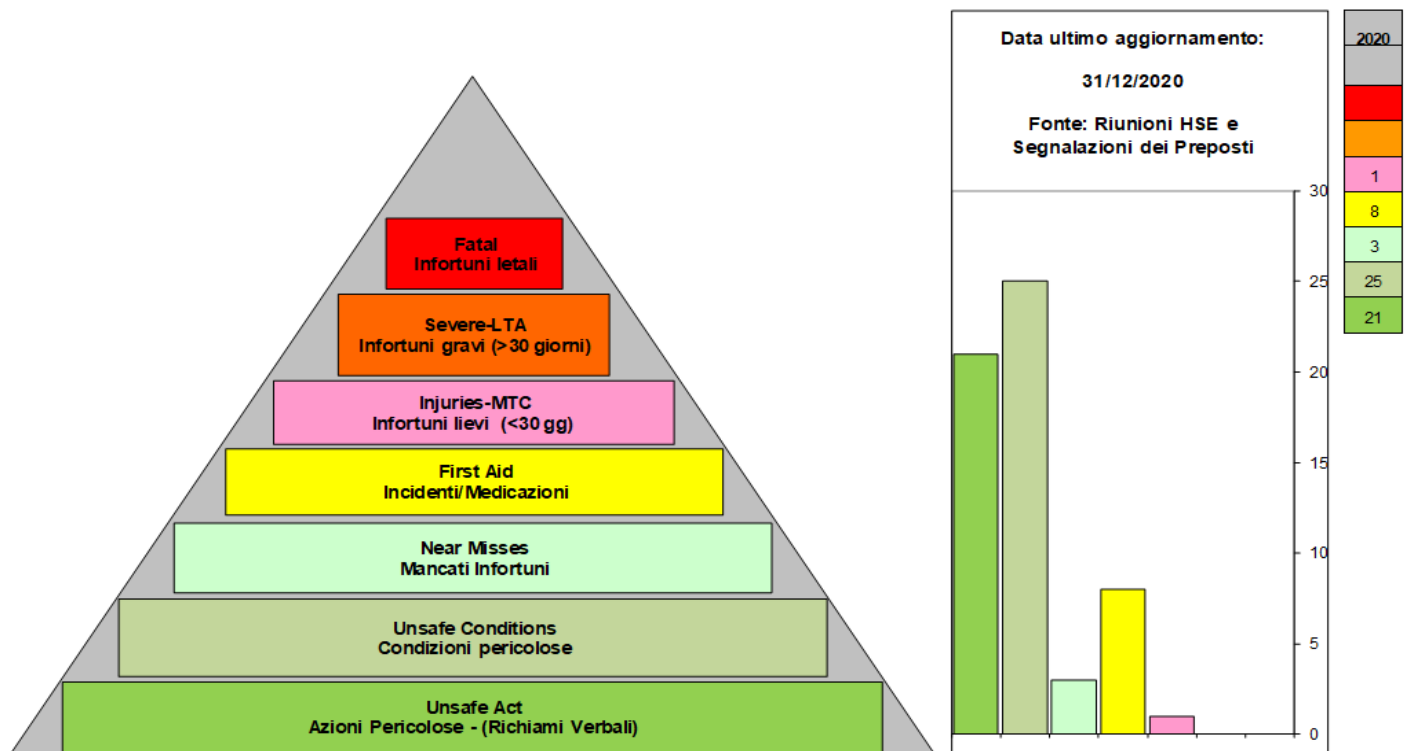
Fatal
Infortuni letali

Severe-LTA
Infortuni gravi (>30 giorni)

Injuries-MTC
Infortuni lievi (<30 gg)

First Aid
Incidenti/Medicazioni

Near Misses
Mancati Infortuni

Unsafe Conditions
Condizioni pericolose

Unsafe Act
Azioni Pericolose - (Richiami Verbali)

Data ultimo aggiornamento:

31/12/2020

Fonte: Riunioni HSE e Segnalazioni dei Preposti

30
25
20
15
10
5
0

| 2020 |
|---|
| |
| |
| 1 |
| 8 |
| 3 |
| 25 |
| 21 |